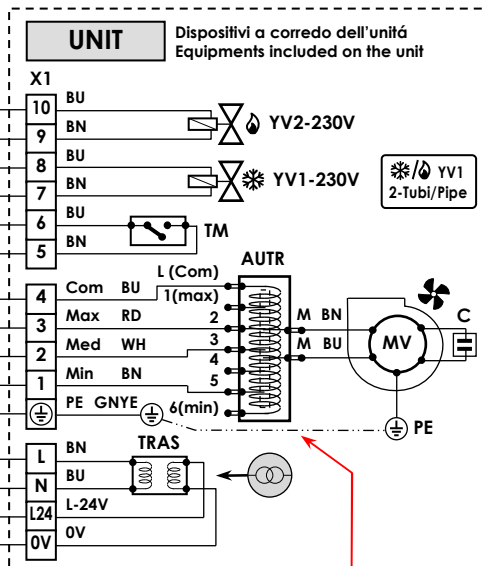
UNIT

Dispositivi a corredo dell'unitá
Equipments included on the unit

X1

10 BU
9 BN
YV2-230V

8 BU
7 BN
YV1-230V

YV1
2-Tubi/Pipe

6 BU
5 BN
TM

AUTR

4 Com BU L (Com)
1(max)
3 Max RD 2
2 Med WH 3
4
1 Min BN 5
PE GNYE 6(min)

M BN
M BU
MV
C
PE

L BN
N BU
L24 L-24V
0V 0V
TRAS